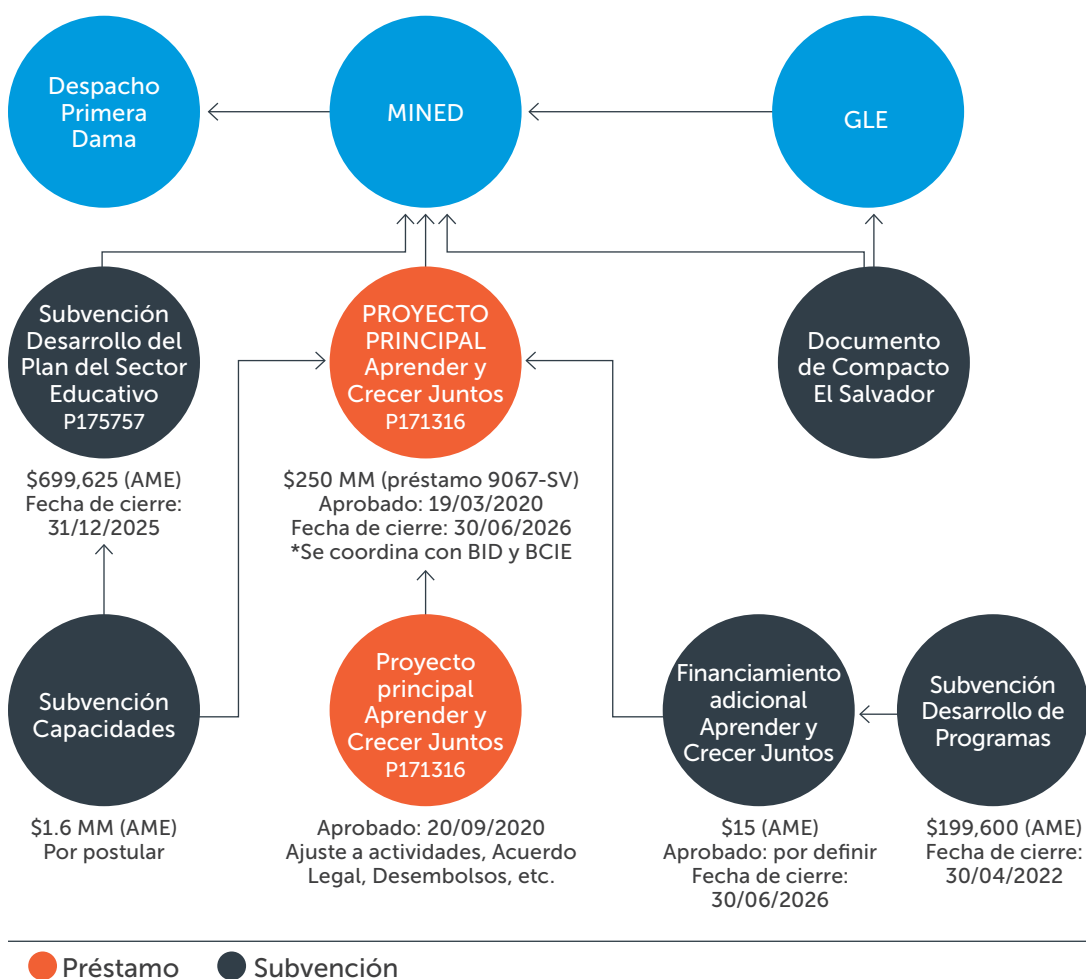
Despacho Primera Dama

MINED

GLE

Subvención Desarrollo del Plan del Sector Educativo
P175757

PROYECTO PRINCIPAL Aprender y Crecer Juntos
P171316

Documento de Compacto El Salvador

$699,625 (AME)
Fecha de cierre: 31/12/2025

$250 MM (préstamo 9067-SV)
Aprobado: 19/03/2020
Fecha de cierre: 30/06/2026
*Se coordina con BID y BCIE

Subvención Capacidades

Proyecto principal Aprender y Crecer Juntos
P171316

Financiamiento adicional Aprender y Crecer Juntos

Subvención Desarrollo de Programas

$1.6 MM (AME)
Por postular

Aprobado: 20/09/2020
Ajuste a actividades, Acuerdo Legal, Desembolsos, etc.

$15 (AME)
Aprobado: por definir
Fecha de cierre: 30/06/2026

$199,600 (AME)
Fecha de cierre: 30/04/2022

Préstamo Subvención